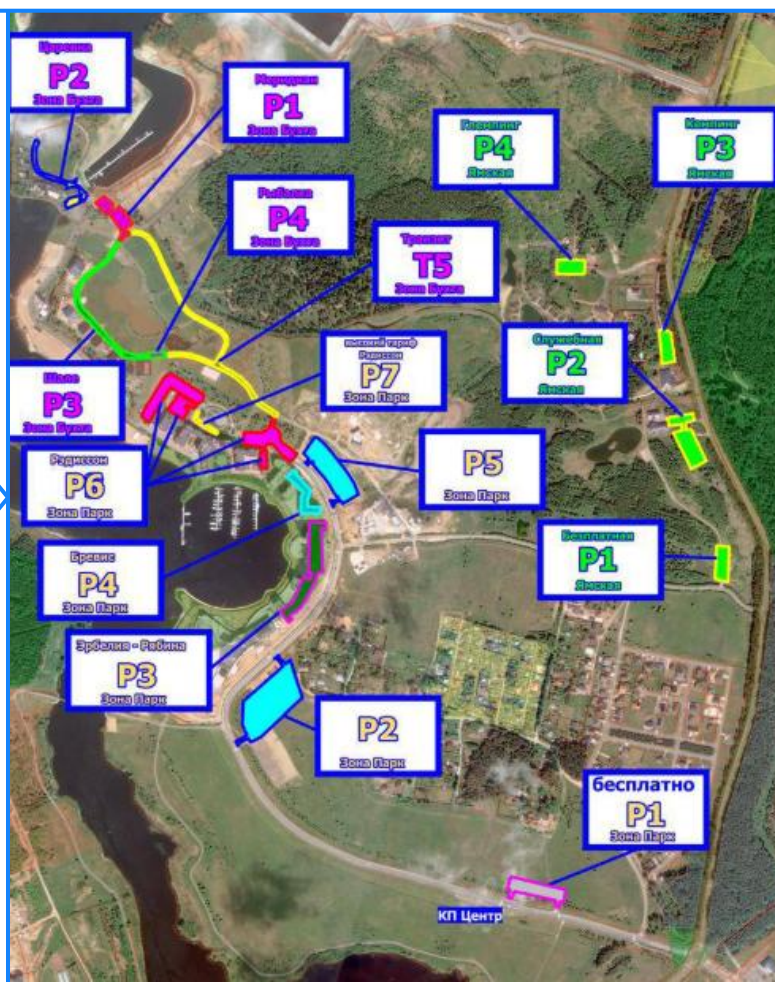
Церковь
P2
Зона Бухта

Меридиан
P1
Зона Бухта

Глэмпинг
P4
Ямская

Кемпинг
P3
Ямская

Рыбалка
P4
Зона Бухта

Транзит
T5
Зона Бухта

Служебная
P2
Ямская

высокий тариф
Рэдиссон
P7
Зона Парк

Шале
P3
Зона Бухта

Рэдиссон
P6
Зона Парк

P5
Зона Парк

Бревис
P4
Зона Парк

Бесплатная
P1
Ямская

Эрбелия - Рябина
P3
Зона Парк

P2
Зона Парк

бесплатно
P1
Зона Парк

КП Центр